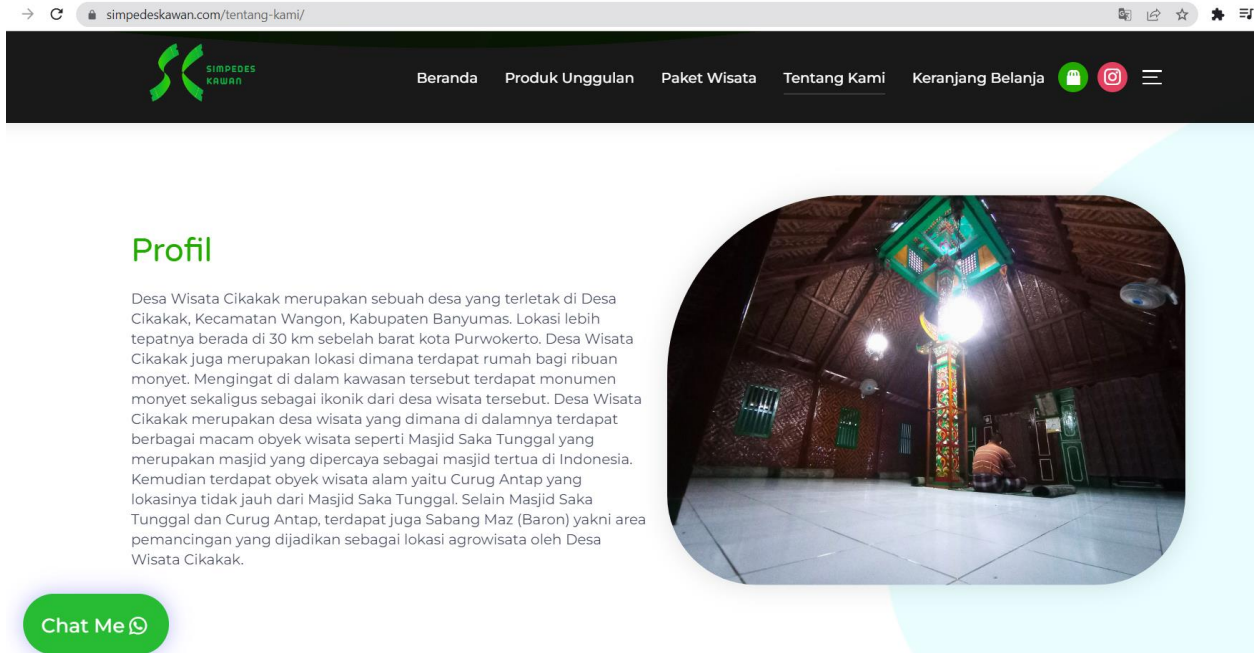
simpedeskawan.com/tentang-kami/

SIMPEDES KAWAN

Beranda Produk Unggulan Paket Wisata Tentang Kami Keranjang Belanja

Profil

Desa Wisata Cikakak merupakan sebuah desa yang terletak di Desa Cikakak, Kecamatan Wangon, Kabupaten Banyumas. Lokasi lebih tepatnya berada di 30 km sebelah barat kota Purwokerto. Desa Wisata Cikakak juga merupakan lokasi dimana terdapat rumah bagi ribuan monyet. Mengingat di dalam kawasan tersebut terdapat monumen monyet sekaligus sebagai ikonik dari desa wisata tersebut. Desa Wisata Cikakak merupakan desa wisata yang dimana di dalamnya terdapat berbagai macam obyek wisata seperti Masjid Saka Tunggal yang merupakan masjid yang dipercaya sebagai masjid tertua di Indonesia. Kemudian terdapat obyek wisata alam yaitu Curug Antap yang lokasinya tidak jauh dari Masjid Saka Tunggal. Selain Masjid Saka Tunggal dan Curug Antap, terdapat juga Sabang Maz (Baron) yakni area pemancingan yang dijadikan sebagai lokasi agrowisata oleh Desa Wisata Cikakak.

Chat Me